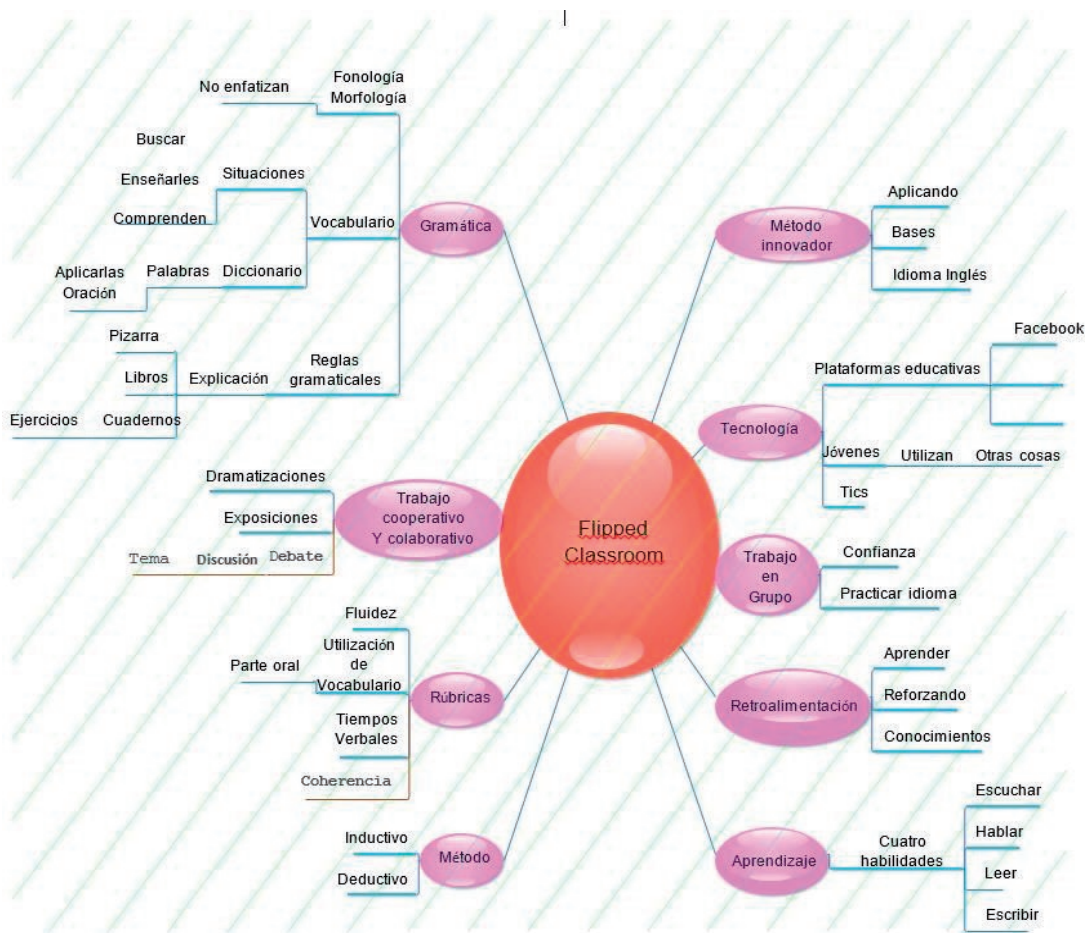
Flipped Classroom

Gramática
No enfatizan
Fonología
Morfología
Buscar
Enseñarles
Situaciones
Comprenden
Vocabulario
Aplicarlas
Oración
Palabras
Diccionario
Pizarra
Libros
Explicación
Reglas gramaticales
Ejercicios
Cuadernos

Trabajo cooperativo Y colaborativo
Dramatizaciones
Exposiciones
Tema
Discusión
Debate

Rúbricas
Fluidez
Utilización de Vocabulario
Parte oral
Tiempos Verbales
Coherencia

Método
Inductivo
Deductivo

Método innovador
Aplicando
Bases
Idioma Inglés

Tecnología
Plataformas educativas
Facebook
Jóvenes
Utilizan
Otras cosas
Tics

Trabajo en Grupo
Confianza
Practicar idioma

Retroalimentación
Aprender
Reforzando
Conocimientos

Aprendizaje
Cuatro habilidades
Escuchar
Hablar
Leer
Escribir